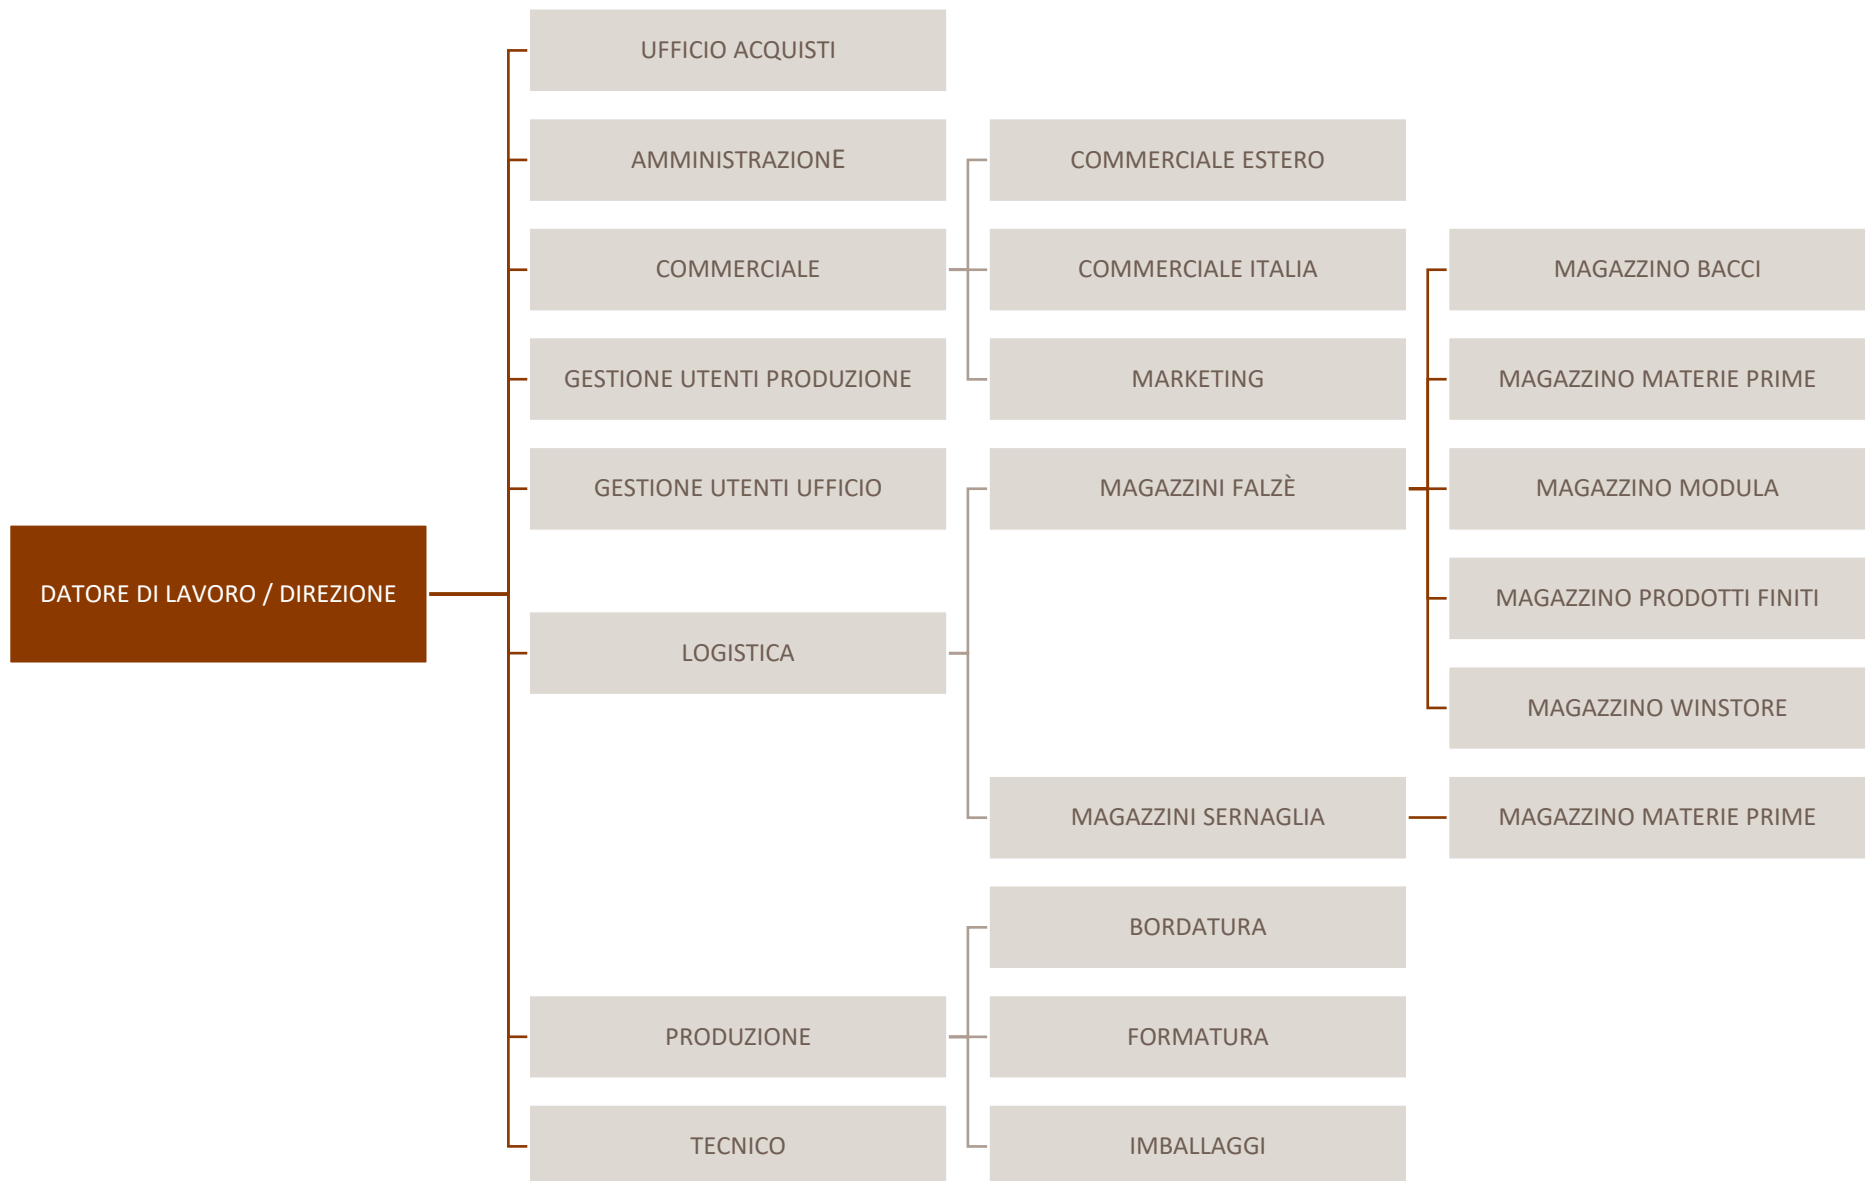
DATORE DI LAVORO / DIREZIONE

UFFICIO ACQUISTI

AMMINISTRAZIONE

COMMERCIALE

COMMERCIALE ESTERO

COMMERCIALE ITALIA

MARKETING

GESTIONE UTENTI PRODUZIONE

GESTIONE UTENTI UFFICIO

LOGISTICA

MAGAZZINI FALZÈ

MAGAZZINO BACCI

MAGAZZINO MATERIE PRIME

MAGAZZINO MODULA

MAGAZZINO PRODOTTI FINITI

MAGAZZINO WINSTORE

MAGAZZINI SERNAGLIA

MAGAZZINO MATERIE PRIME

PRODUZIONE

BORDATURA

FORMATURA

IMBALLAGGI

TECNICO